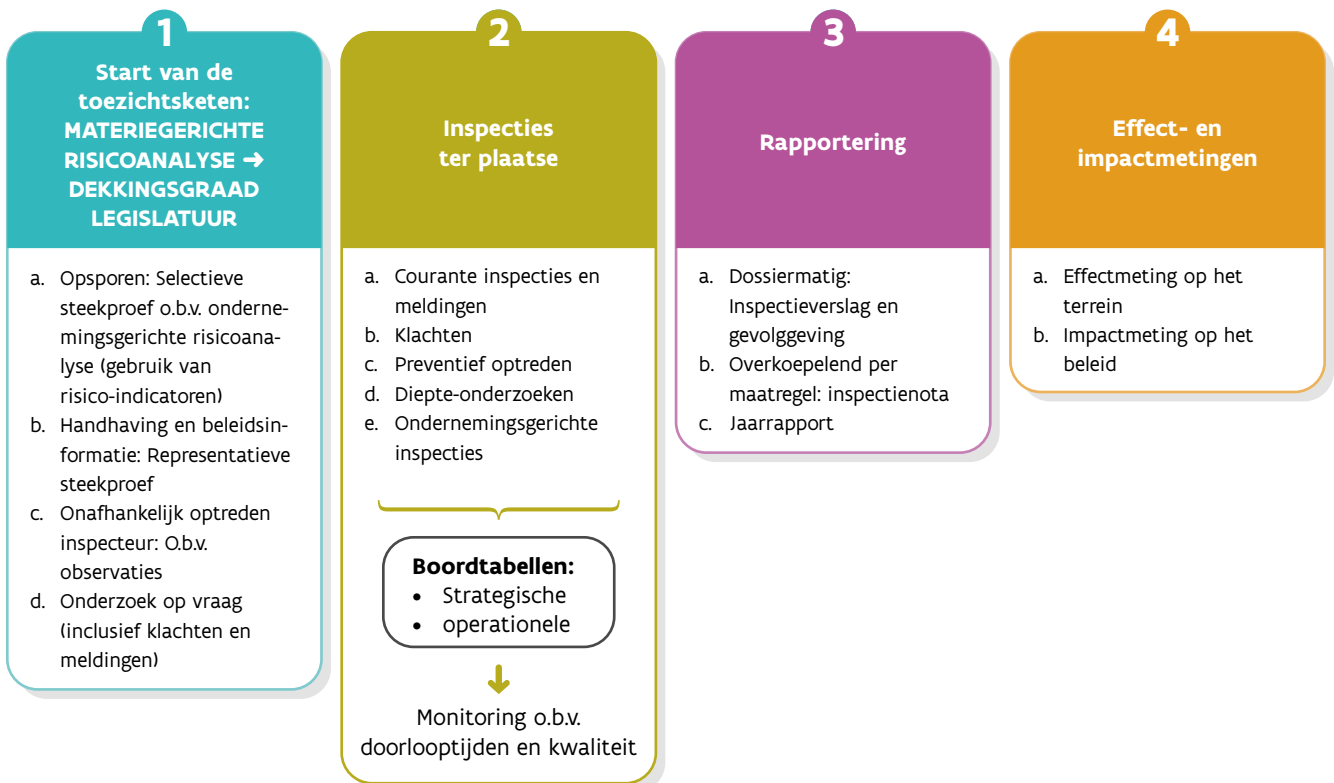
1

Start van de toezichtsketen: MATERIEGERICHTE RISICOANALYSE ➔ DEKKINGSGRAAD LEGISLATUUR

a. Opsporen: Selectieve steekproef o.b.v. ondernemingsgerichte risicoanalyse (gebruik van risico-indicatoren)
b. Handhaving en beleidsinformatie: Representatieve steekproef
c. Onafhankelijk optreden inspecteur: O.b.v. observaties
d. Onderzoek op vraag (inclusief klachten en meldingen)

2

Inspecties ter plaatse

a. Courante inspecties en meldingen
b. Klachten
c. Preventief optreden
d. Diepte-onderzoeken
e. Ondernemingsgerichte inspecties

Boordtabellen:
• Strategische
• operationele

Monitoring o.b.v. doorlooptijden en kwaliteit

3

Rapportering

a. Dossiermatig: Inspectieverslag en gevolggeving
b. Overkoepelend per maatregel: inspectienota
c. Jaarrapport

4

Effect- en impactmetingen

a. Effectmeting op het terrein
b. Impactmeting op het beleid